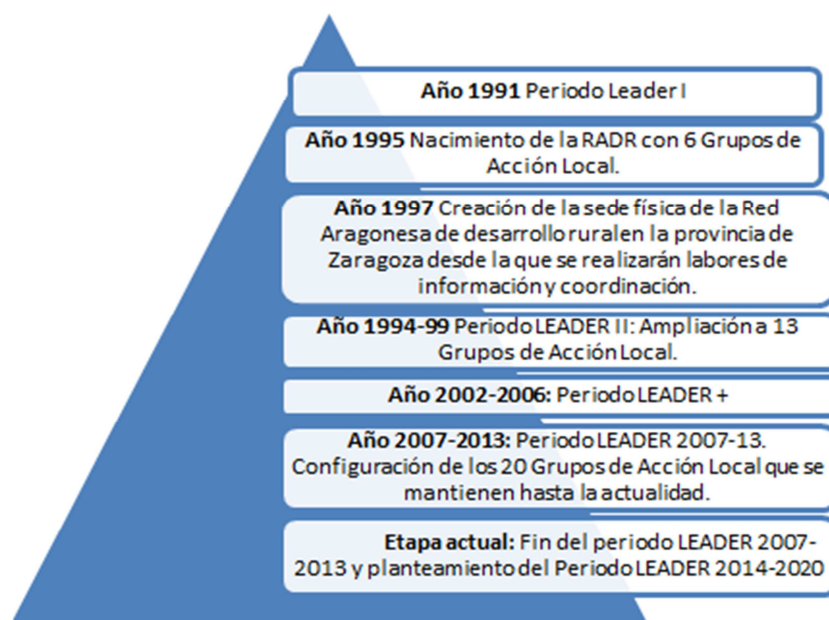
**Año 1991** Periodo Leader I

**Año 1995** Nacimiento de la RADR con 6 Grupos de Acción Local.

**Año 1997** Creación de la sede física de la Red Aragonesa de desarrollo rural en la provincia de Zaragoza desde la que se realizarán labores de información y coordinación.

**Año 1994-99** Periodo LEADER II: Ampliación a 13 Grupos de Acción Local.

**Año 2002-2006:** Periodo LEADER +

**Año 2007-2013:** Periodo LEADER 2007-13. Configuración de los 20 Grupos de Acción Local que se mantienen hasta la actualidad.

**Etapa actual:** Fin del periodo LEADER 2007-2013 y planteamiento del Periodo LEADER 2014-2020